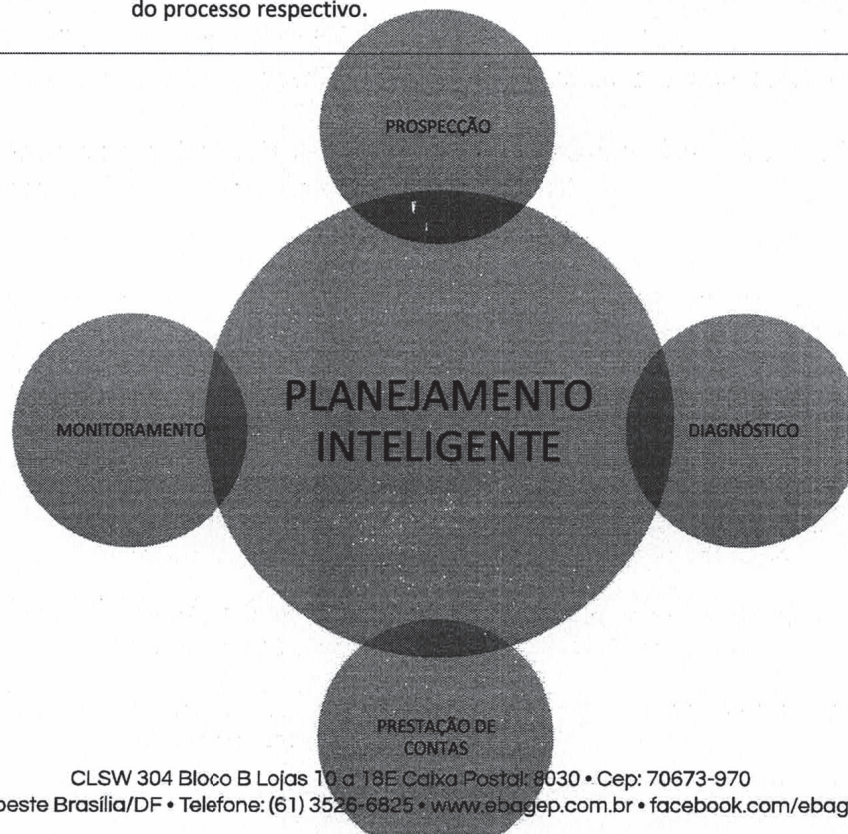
do processo respectivo.

PROSPECÇÃO

MONITORAMENTO

PLANEJAMENTO INTELIGENTE

DIAGNÓSTICO

PRESTAÇÃO DE CONTAS

CLSW 304 Bloco B Lojas 10 a 18E Caixa Postal: 8030 • Cep: 70673-970
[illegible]oeste Brasília/DF • Telefone: (61) 3526-6825 • www.ebagep.com.br • facebook.com/ebag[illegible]